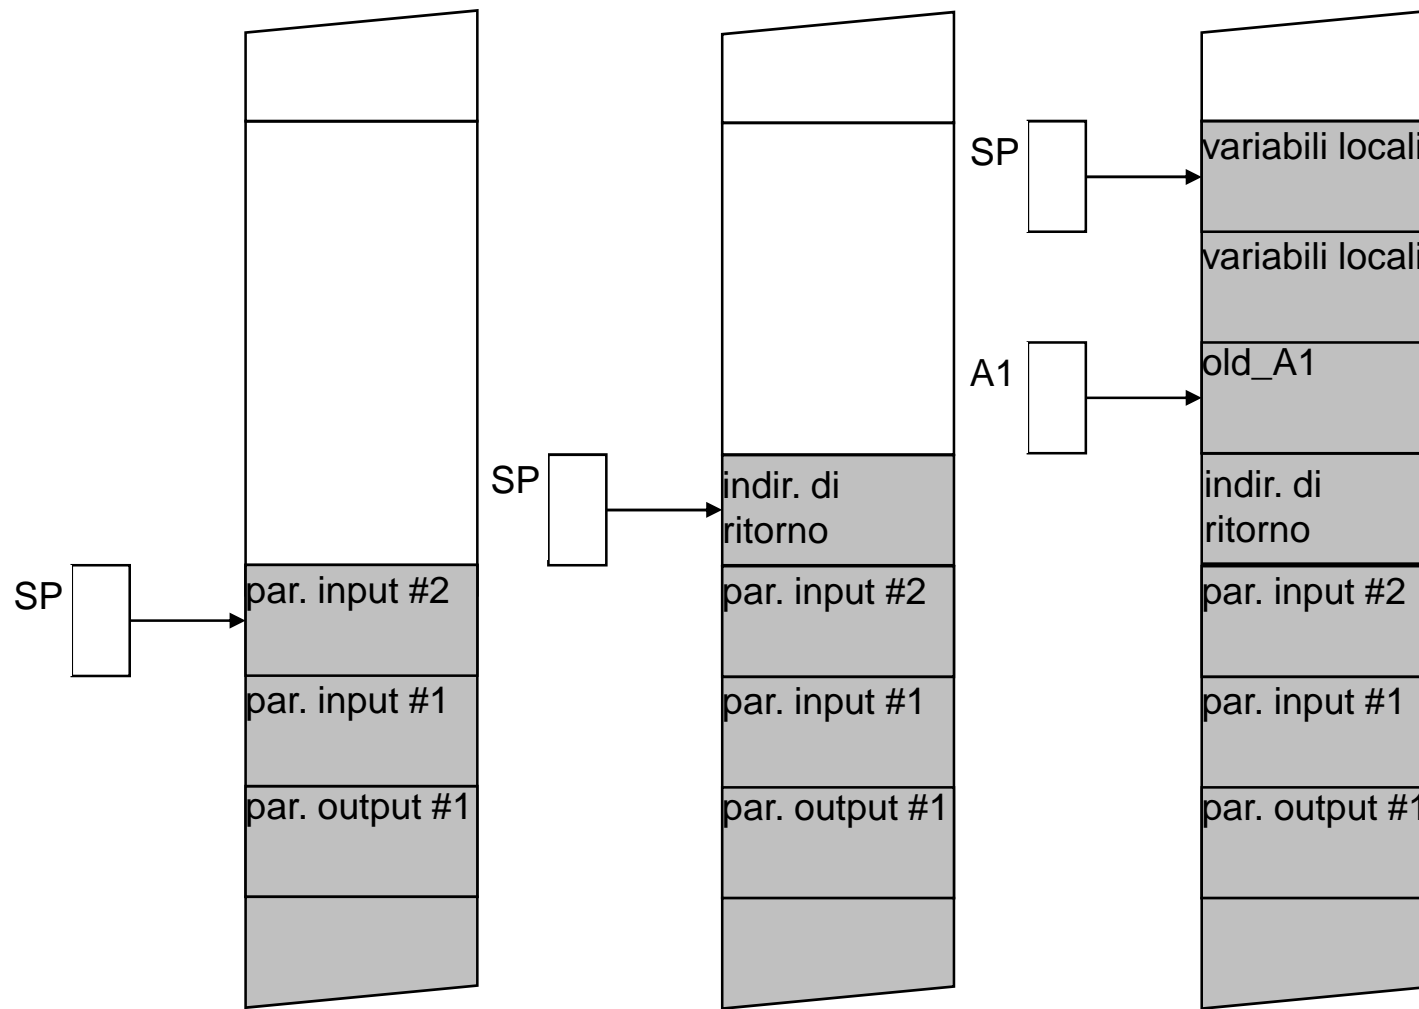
SP

par. input #2

par. input #1

par. output #1

SP

indir. di ritorno

par. input #2

par. input #1

par. output #1

SP

A1

variabili locali

variabili locali

old_A1

indir. di ritorno

par. input #2

par. input #1

par. output #1